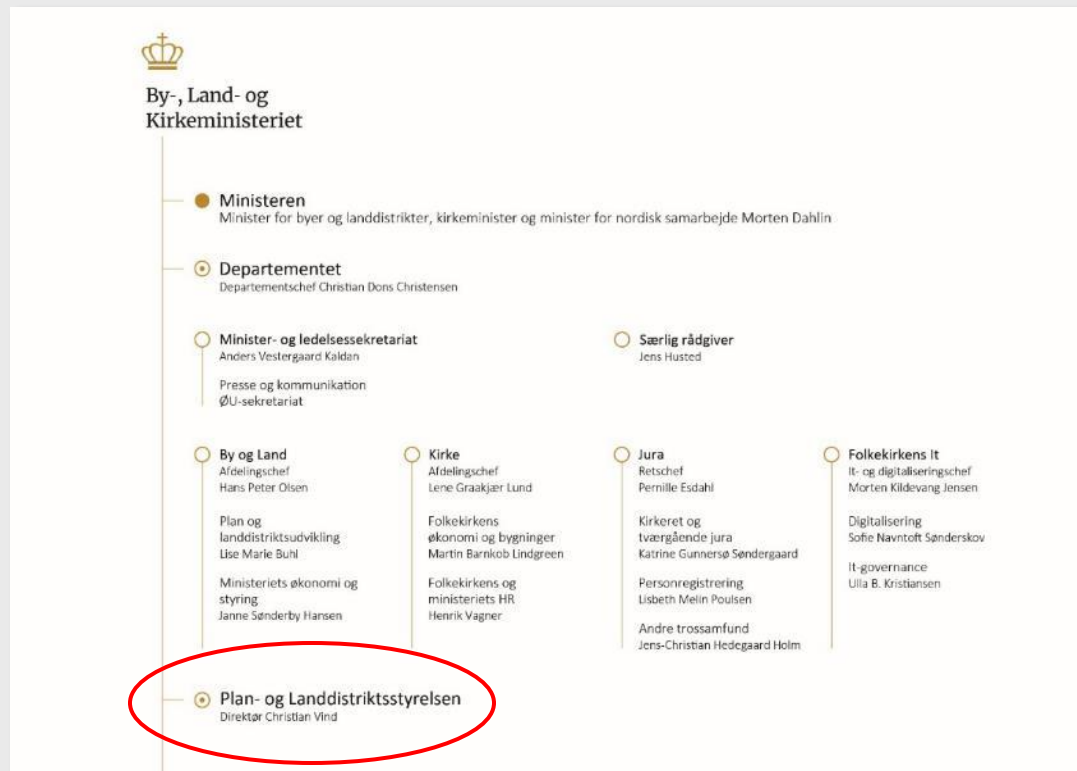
By-, Land- og Kirkeministeriet

Ministeren
Minister for byer og landdistrikter, kirkeminister og minister for nordisk samarbejde Morten Dahlin

Departementet
Departementschef Christian Dons Christensen

Minister- og ledelsessekretariat
Anders Vestergaard Kaldan

Presse og kommunikation
ØU-sekretariat

Særlig rådgiver
Jens Husted

By og Land
Afdelingschef
Hans Peter Olsen

Plan og landdistriktsudvikling
Lise Marie Buhl

Ministeriets økonomi og styring
Janne Sønderby Hansen

Kirke
Afdelingschef
Lene Graakjær Lund

Folkekirkens økonomi og bygninger
Martin Barnkob Lindgreen

Folkekirkens og ministeriets HR
Henrik Vagner

Jura
Retschef
Pernille Esdahl

Kirkeret og tværgående jura
Katrine Gunnersø Søndergaard

Personregistrering
Lisbeth Melin Poulsen

Andre trossamfund
Jens-Christian Hedegaard Holm

Folkekirkens It
It- og digitaliseringschef
Morten Kildevang Jensen

Digitalisering
Sofie Navntoft Sønderskov

It-governance
Ulla B. Kristiansen

Plan- og Landdistriktsstyrelsen
Direktør Christian Vind